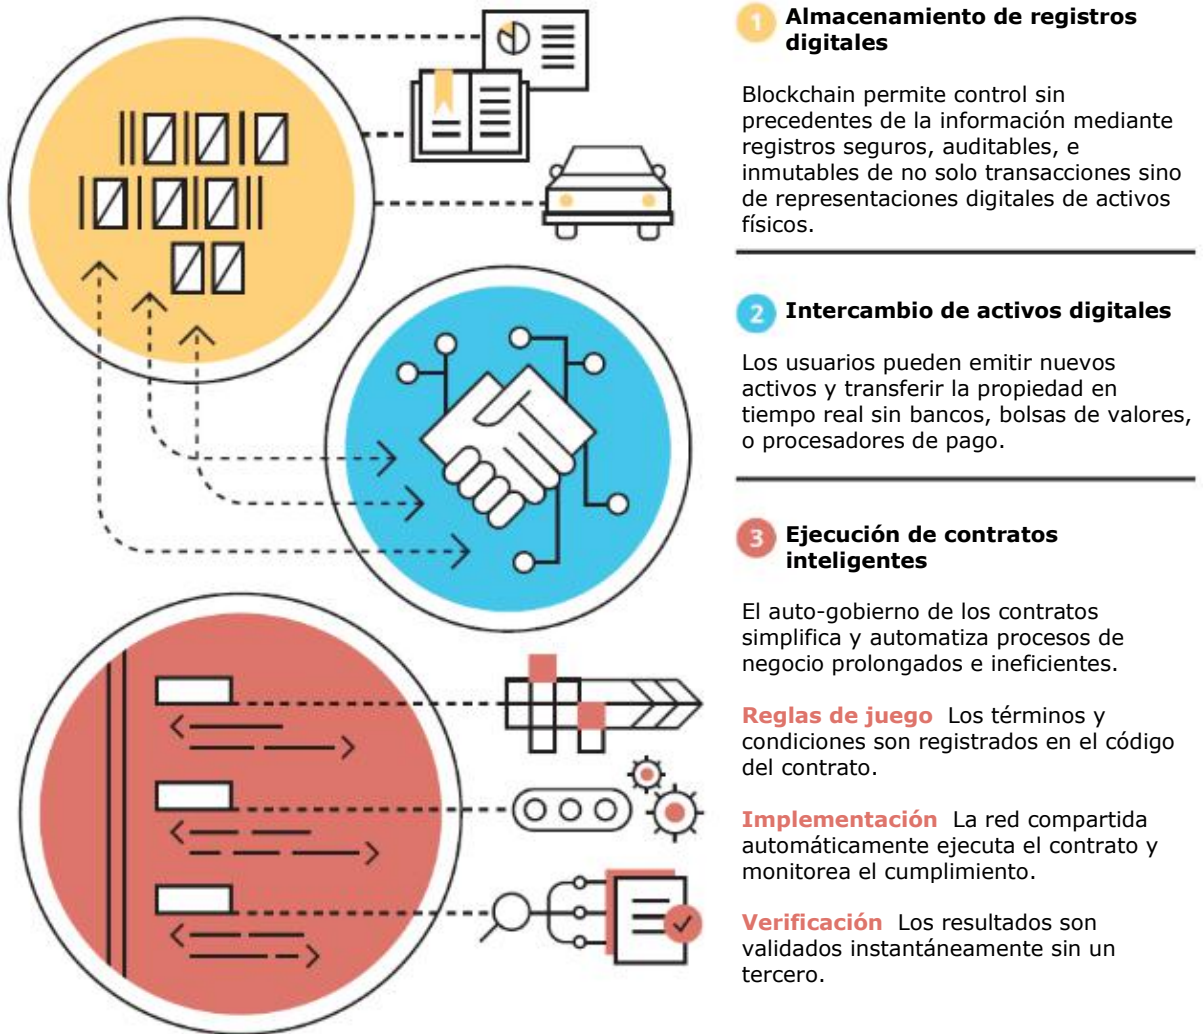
1 Almacenamiento de registros digitales

Blockchain permite control sin precedentes de la información mediante registros seguros, auditables, e inmutables de no solo transacciones sino de representaciones digitales de activos físicos.

2 Intercambio de activos digitales

Los usuarios pueden emitir nuevos activos y transferir la propiedad en tiempo real sin bancos, bolsas de valores, o procesadores de pago.

3 Ejecución de contratos inteligentes

El auto-gobierno de los contratos simplifica y automatiza procesos de negocio prolongados e ineficientes.

Reglas de juego Los términos y condiciones son registrados en el código del contrato.

Implementación La red compartida automáticamente ejecuta el contrato y monitorea el cumplimiento.

Verificación Los resultados son validados instantáneamente sin un tercero.